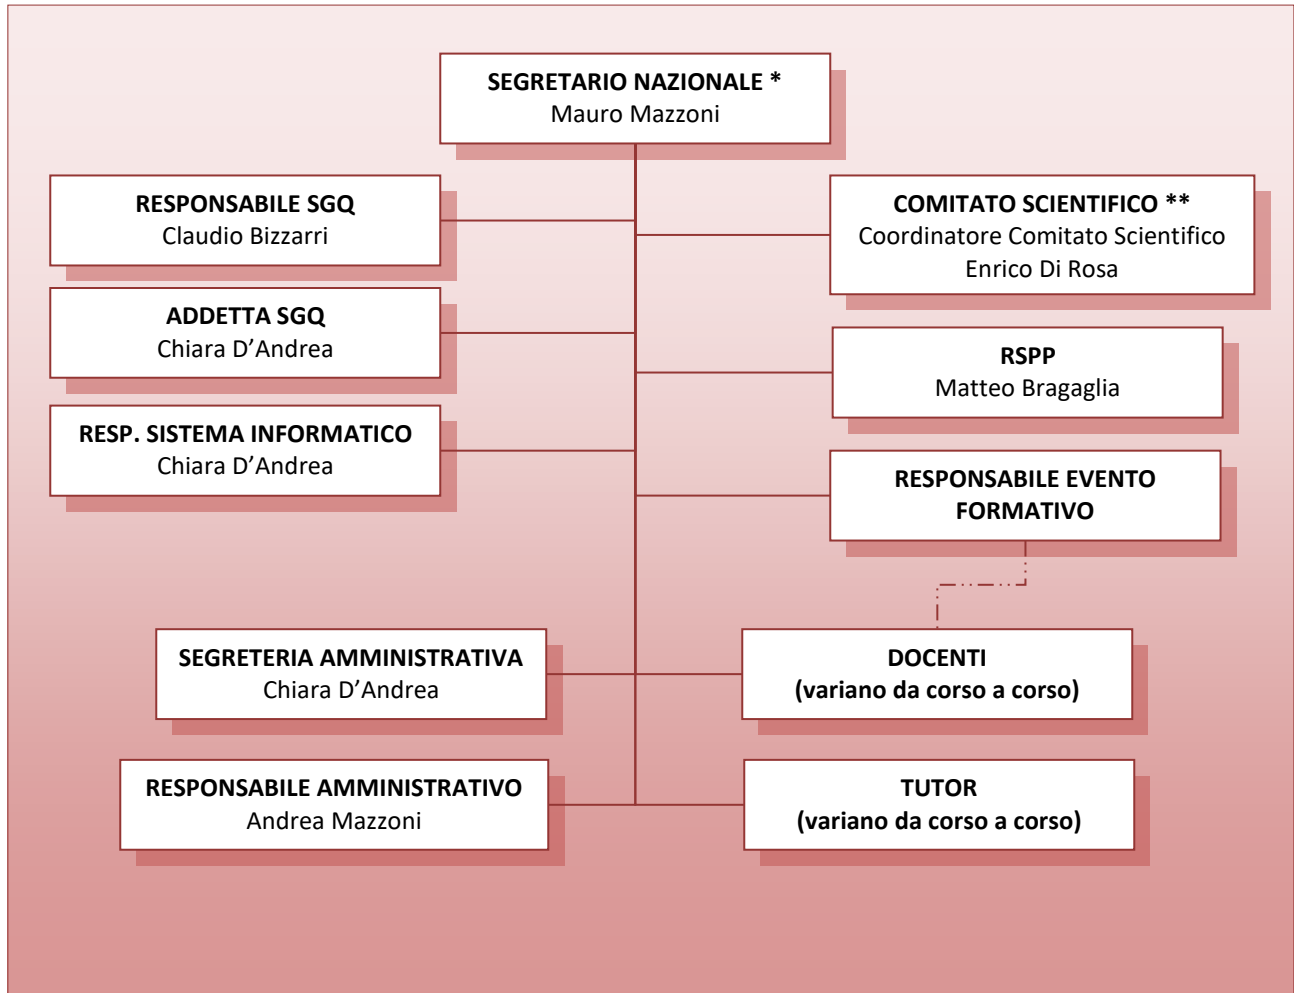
SEGRETARIO NAZIONALE *
Mauro Mazzoni

RESPONSABILE SGQ
Claudio Bizzarri

COMITATO SCIENTIFICO **
Coordinatore Comitato Scientifico
Enrico Di Rosa

ADDETTA SGQ
Chiara D'Andrea

RSPP
Matteo Bragaglia

RESP. SISTEMA INFORMATICO
Chiara D'Andrea

RESPONSABILE EVENTO FORMATIVO

SEGRETERIA AMMINISTRATIVA
Chiara D'Andrea

DOCENTI
(variano da corso a corso)

RESPONSABILE AMMINISTRATIVO
Andrea Mazzoni

TUTOR
(variano da corso a corso)